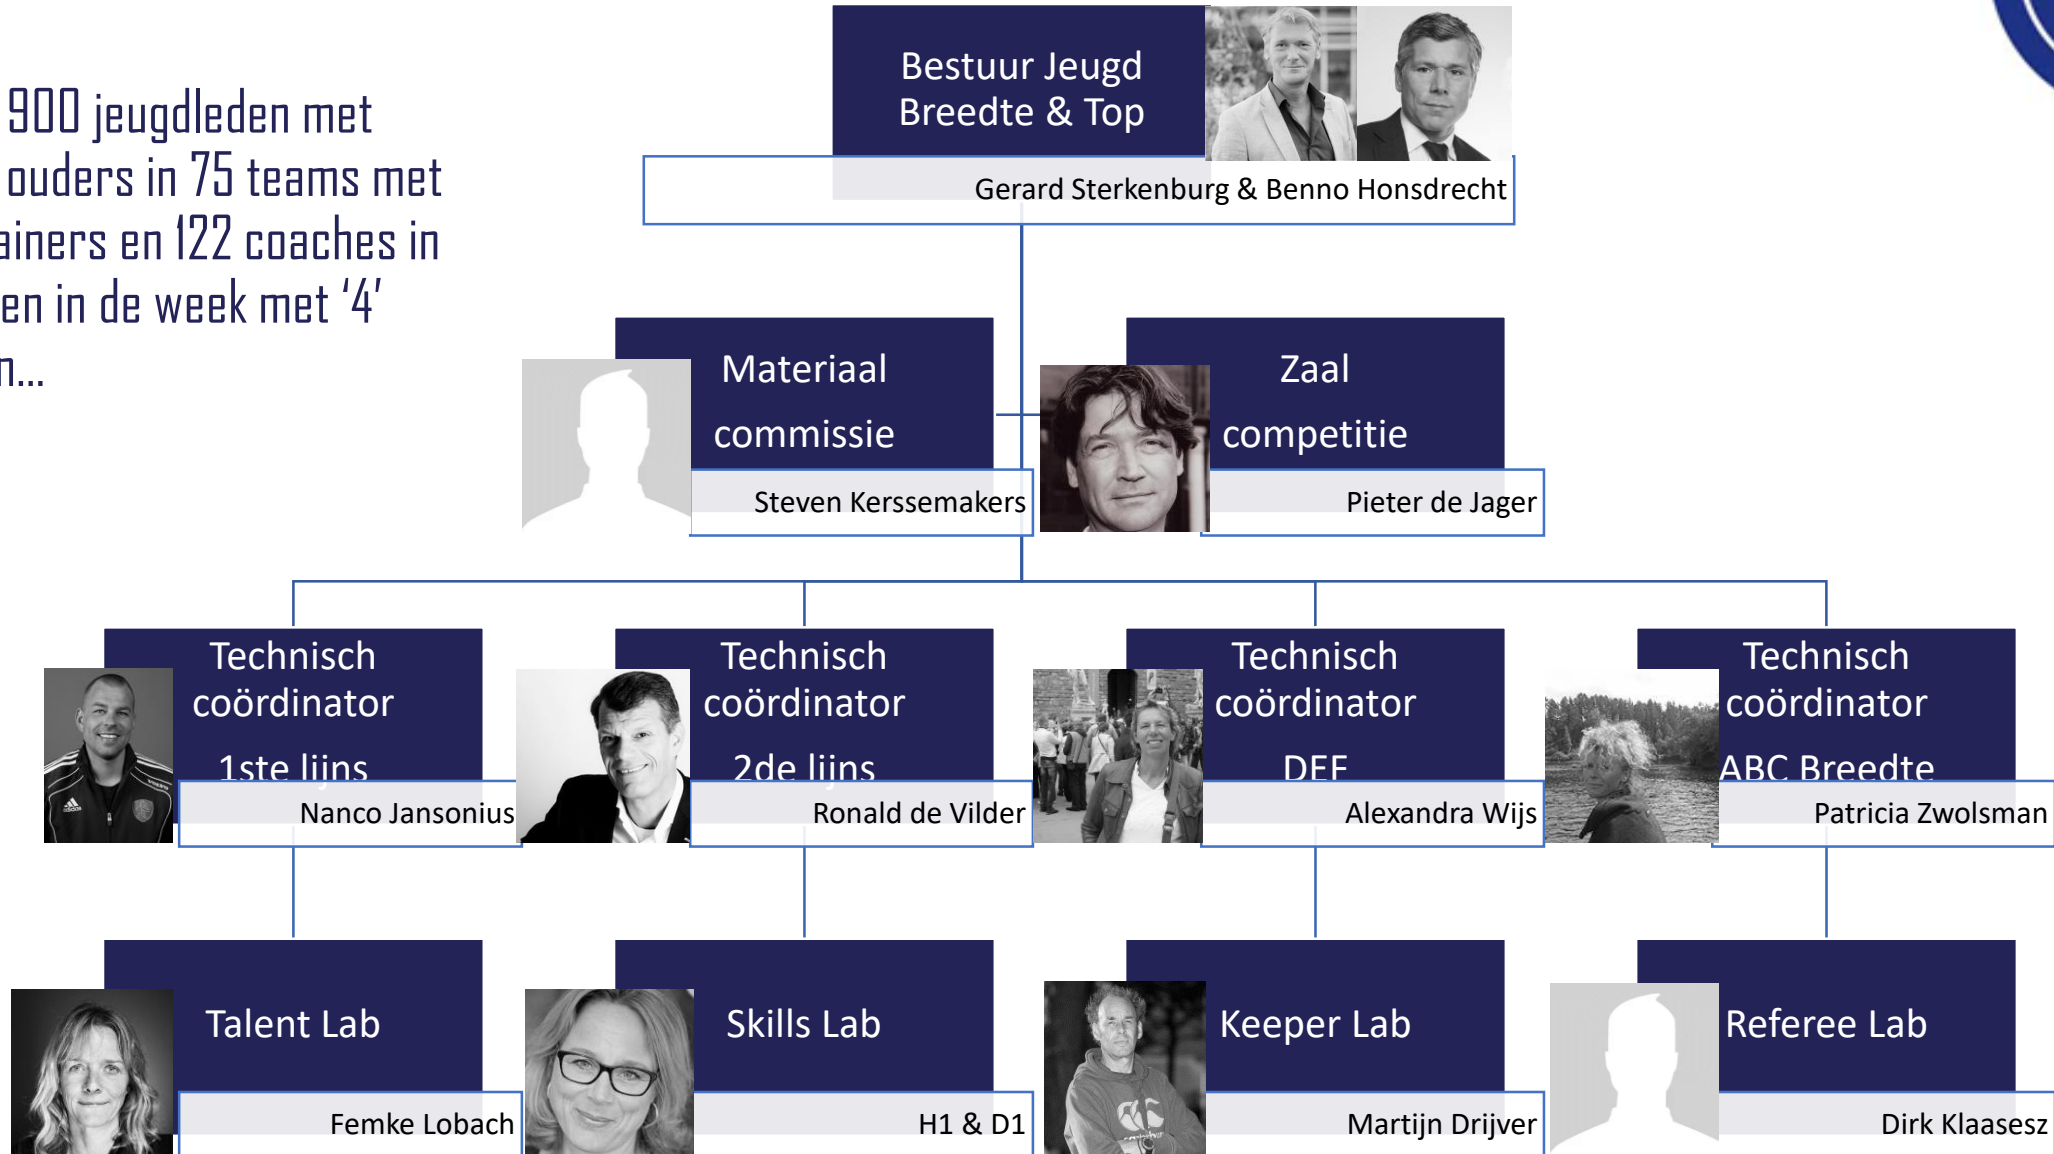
900 jeugdleden met ouders in 75 teams met ainers en 122 coaches in en in de week met '4' n...

Bestuur Jeugd Breedte & Top

Gerard Sterkenburg & Benno Honsdrecht

Materiaal commissie

Steven Kerssemakers

Zaal competitie

Pieter de Jager

Technisch coördinator 1ste lijns

Nanco Jansonius

Technisch coördinator 2de lijns

Ronald de Vilder

Technisch coördinator DEF

Alexandra Wijs

Technisch coördinator ABC Breedte

Patricia Zwolsman

Talent Lab

Femke Lobach

Skills Lab

H1 & D1

Keeper Lab

Martijn Drijver

Referee Lab

Dirk Klaasesz